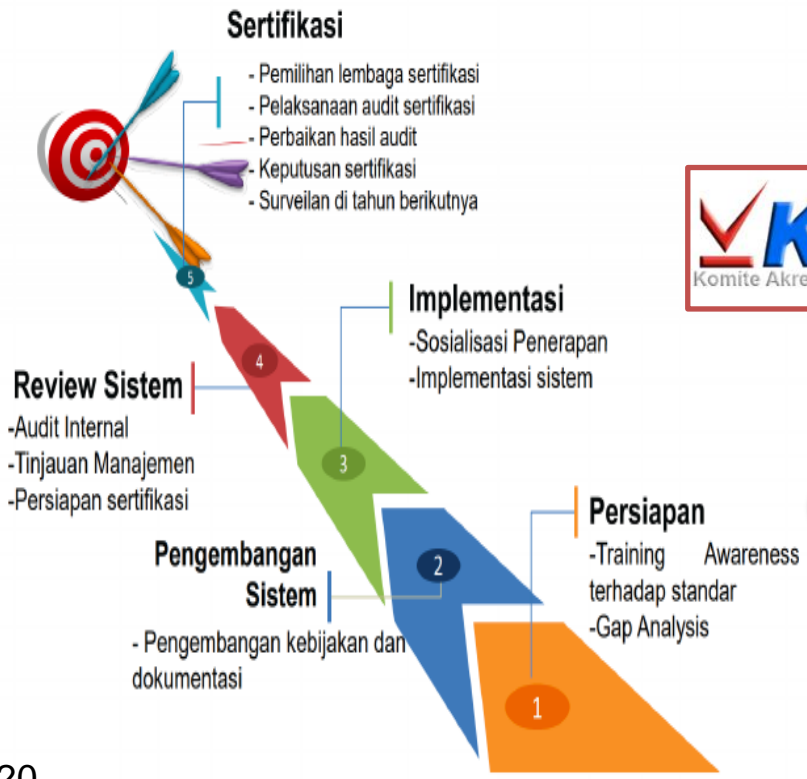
Sertifikasi

- Pemilihan lembaga sertifikasi
- Pelaksanaan audit sertifikasi
- Perbaikan hasil audit
- Keputusan sertifikasi
- Surveilan di tahun berikutnya

K

Komite Akre

5

4

Implementasi

-Sosialisasi Penerapan
-Implementasi sistem

Review Sistem

-Audit Internal
-Tinjauan Manajemen
-Persiapan sertifikasi

3

Persiapan

-Training Awareness terhadap standar
-Gap Analysis

Pengembangan Sistem

2

- Pengembangan kebijakan dan dokumentasi

1

20